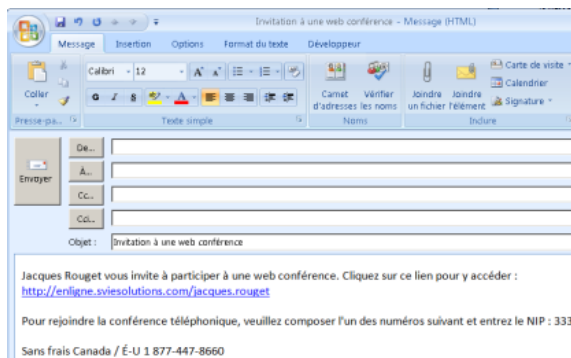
Invitation à une web conférence - Message (HTML)

Message Insertion Options Format du texte Développeur

Coller
Presse-pa...
Calibri 12
A A
G I S
Texte simple
Carnet d'adresses
Vérifier les noms
Noms
Joindre un fichier
Joindre l'élément
Carte de visite
Calendrier
Signature
Inclure

Envoyer
De...
À...
Cc...
Cci...
Objet : Invitation à une web conférence

Jacques Rouget vous invite à participer à une web conférence. Cliquez sur ce lien pour y accéder : http://enligne.sviesolutions.com/jacques.rouget

Pour rejoindre la conférence téléphonique, veuillez composer l'un des numéros suivant et entrez le NIP : 333

Sans frais Canada / É-U 1 877-447-8660